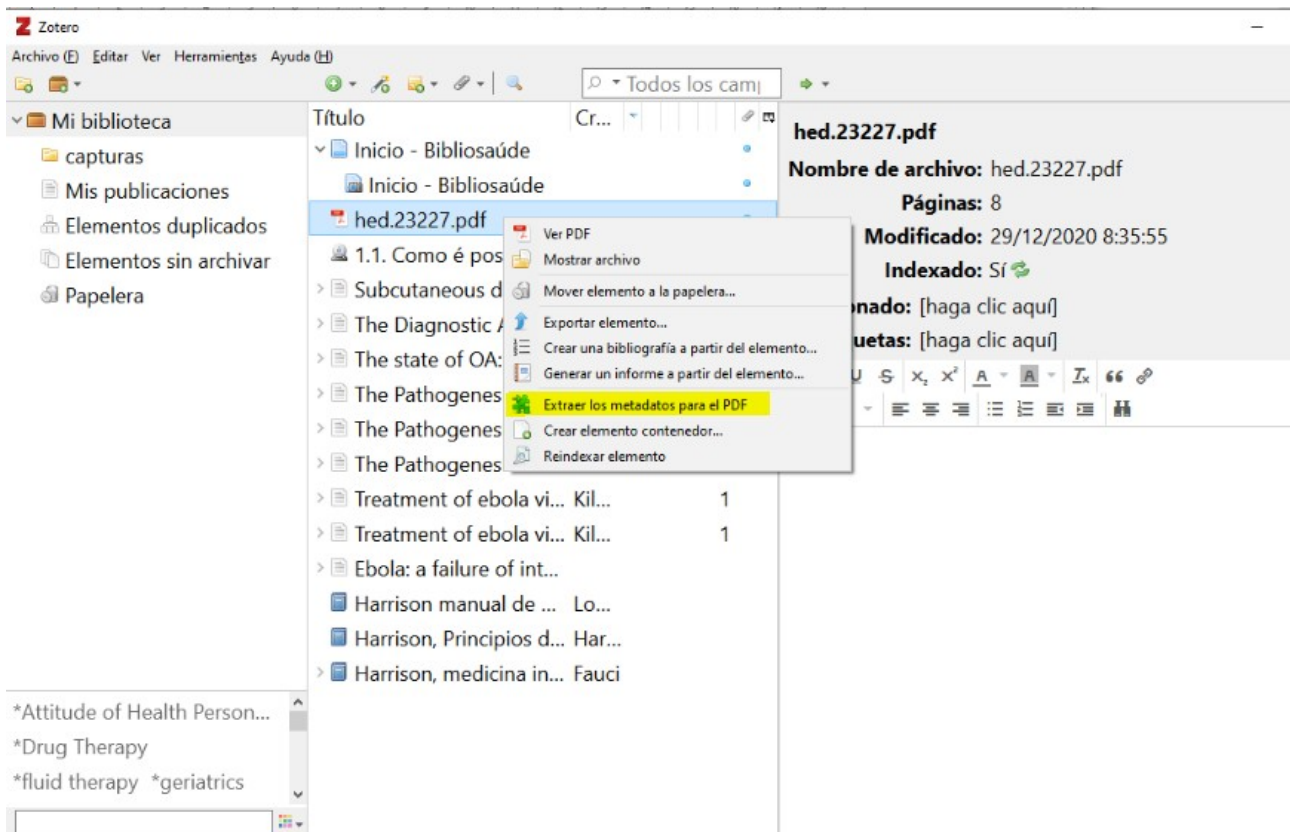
Zotero

Archivo (F) Editar Ver Herramientas Ayuda (H)

Todos los cam|

Mi biblioteca
capturas
Mis publicaciones
Elementos duplicados
Elementos sin archivar
Papelera

| Título | Cr... | |
|---|---|---|
| Inicio - Bibliosaúde | | |
| Inicio - Bibliosaúde | | |
| hed.23227.pdf | | |
| 1.1. Como é pos | | |
| Subcutaneous d | | |
| The Diagnostic A | | |
| The state of OA: | | |
| The Pathogenes | | |
| The Pathogenes | | |
| The Pathogenes | | |
| Treatment of ebola vi... | Kil... | 1 |
| Treatment of ebola vi... | Kil... | 1 |
| Ebola: a failure of int... | | |
| Harrison manual de ... | Lo... | |
| Harrison, Principios d... | Har... | |
| Harrison, medicina in... | Fauci | |

Ver PDF
Mostrar archivo
Mover elemento a la papelera...
Exportar elemento...
Crear una bibliografía a partir del elemento...
Generar un informe a partir del elemento...
Extraer los metadatos para el PDF
Crear elemento contenedor...
Reindexar elemento

hed.23227.pdf
Nombre de archivo: hed.23227.pdf
Páginas: 8
Modificado: 29/12/2020 8:35:55
Indexado: Sí
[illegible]nado: [haga clic aquí]
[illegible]uetas: [haga clic aquí]

*Attitude of Health Person...
*Drug Therapy
*fluid therapy *geriatrics